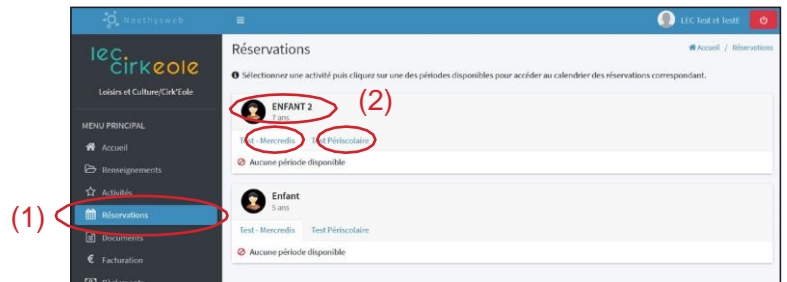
Noethysweb

LEC Test et TestE

lec cirkeole

Loisirs et Culture/Cirk'Eole

MENU PRINCIPAL

Accueil

Renseignements

Activités

Réservations

Documents

Facturation

Règlements

(1)

Réservations

Accueil / Réservations

Sélectionnez une activité puis cliquez sur une des périodes disponibles pour accéder au calendrier des réservations correspondant.

(2)

ENFANT 2

7 ans

Test - Mercredis

Test Périscolaire

Aucune période disponible

Enfant

5 ans

Test - Mercredis

Test Périscolaire

Aucune période disponible